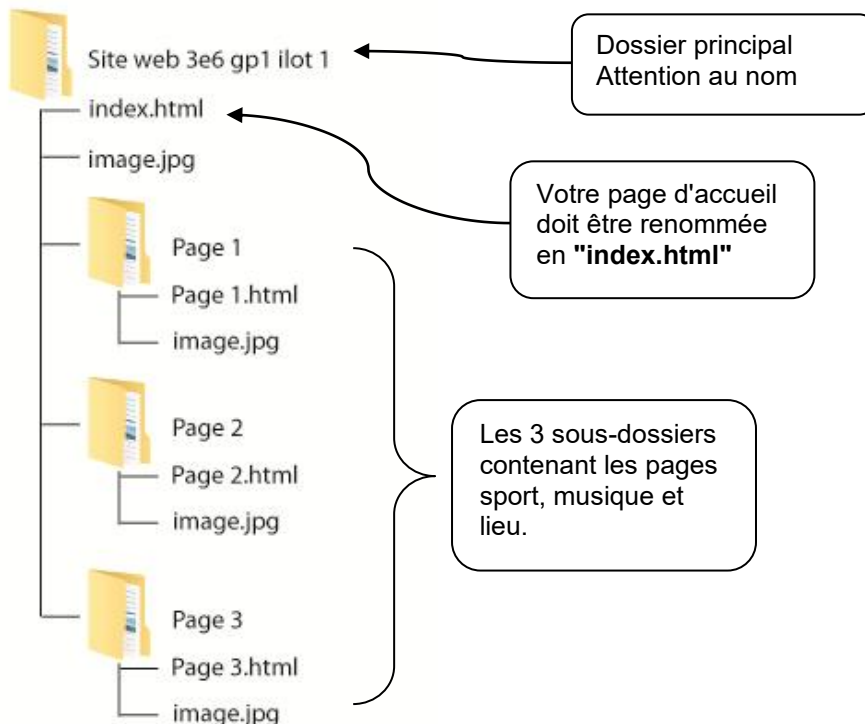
Site web 3e6 gp1 ilot 1

Dossier principal
Attention au nom

index.html

image.jpg

Votre page d'accueil doit être renommée en **"index.html"**

Page 1

Page 1.html

image.jpg

Page 2

Page 2.html

image.jpg

Les 3 sous-dossiers contenant les pages sport, musique et lieu.

Page 3

Page 3.html

image.jpg